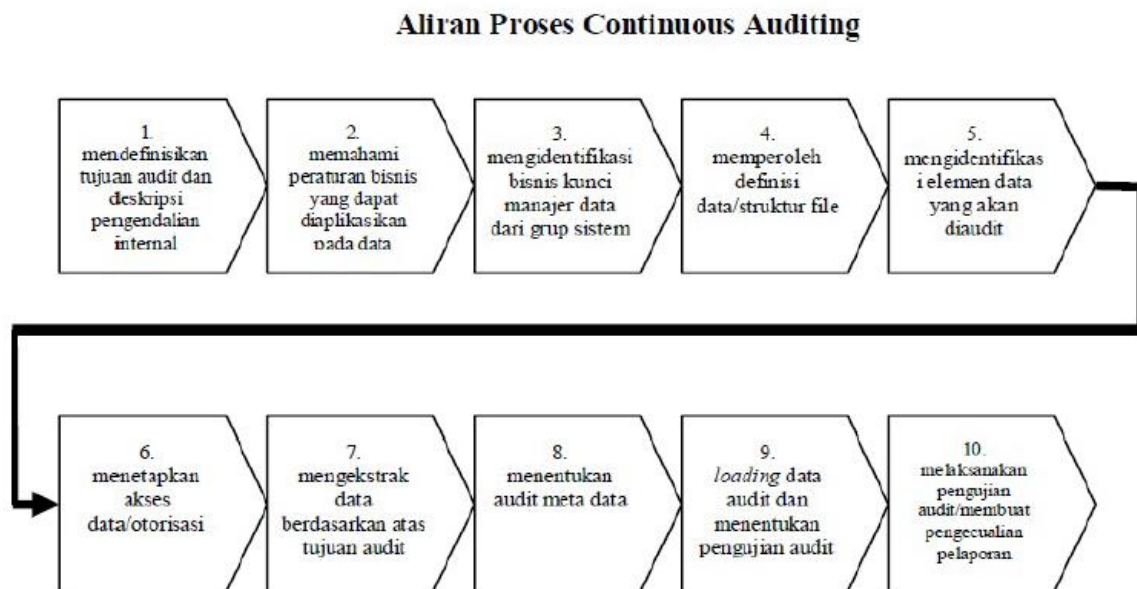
Aliran Proses Continuous Auditing

1.
mendefinisikan tujuan audit dan deskripsi pengendalian internal

2.
memahami peraturan bisnis yang dapat diaplikasikan pada data

3.
mengidentifikasi bisnis kunci manajer data dari grup sistem

4.
memperoleh definisi data/struktur file

5.
mengidentifikas i elemen data yang akan diaudit

6.
menetapkan akses data/otorisasi

7.
mengekstrak data berdasarkan atas tujuan audit

8.
menentukan audit meta data

9.
*loading* data audit dan menentukan pengujian audit

10.
melaksanakan pengujian audit/membuat pengecualian pelaporan